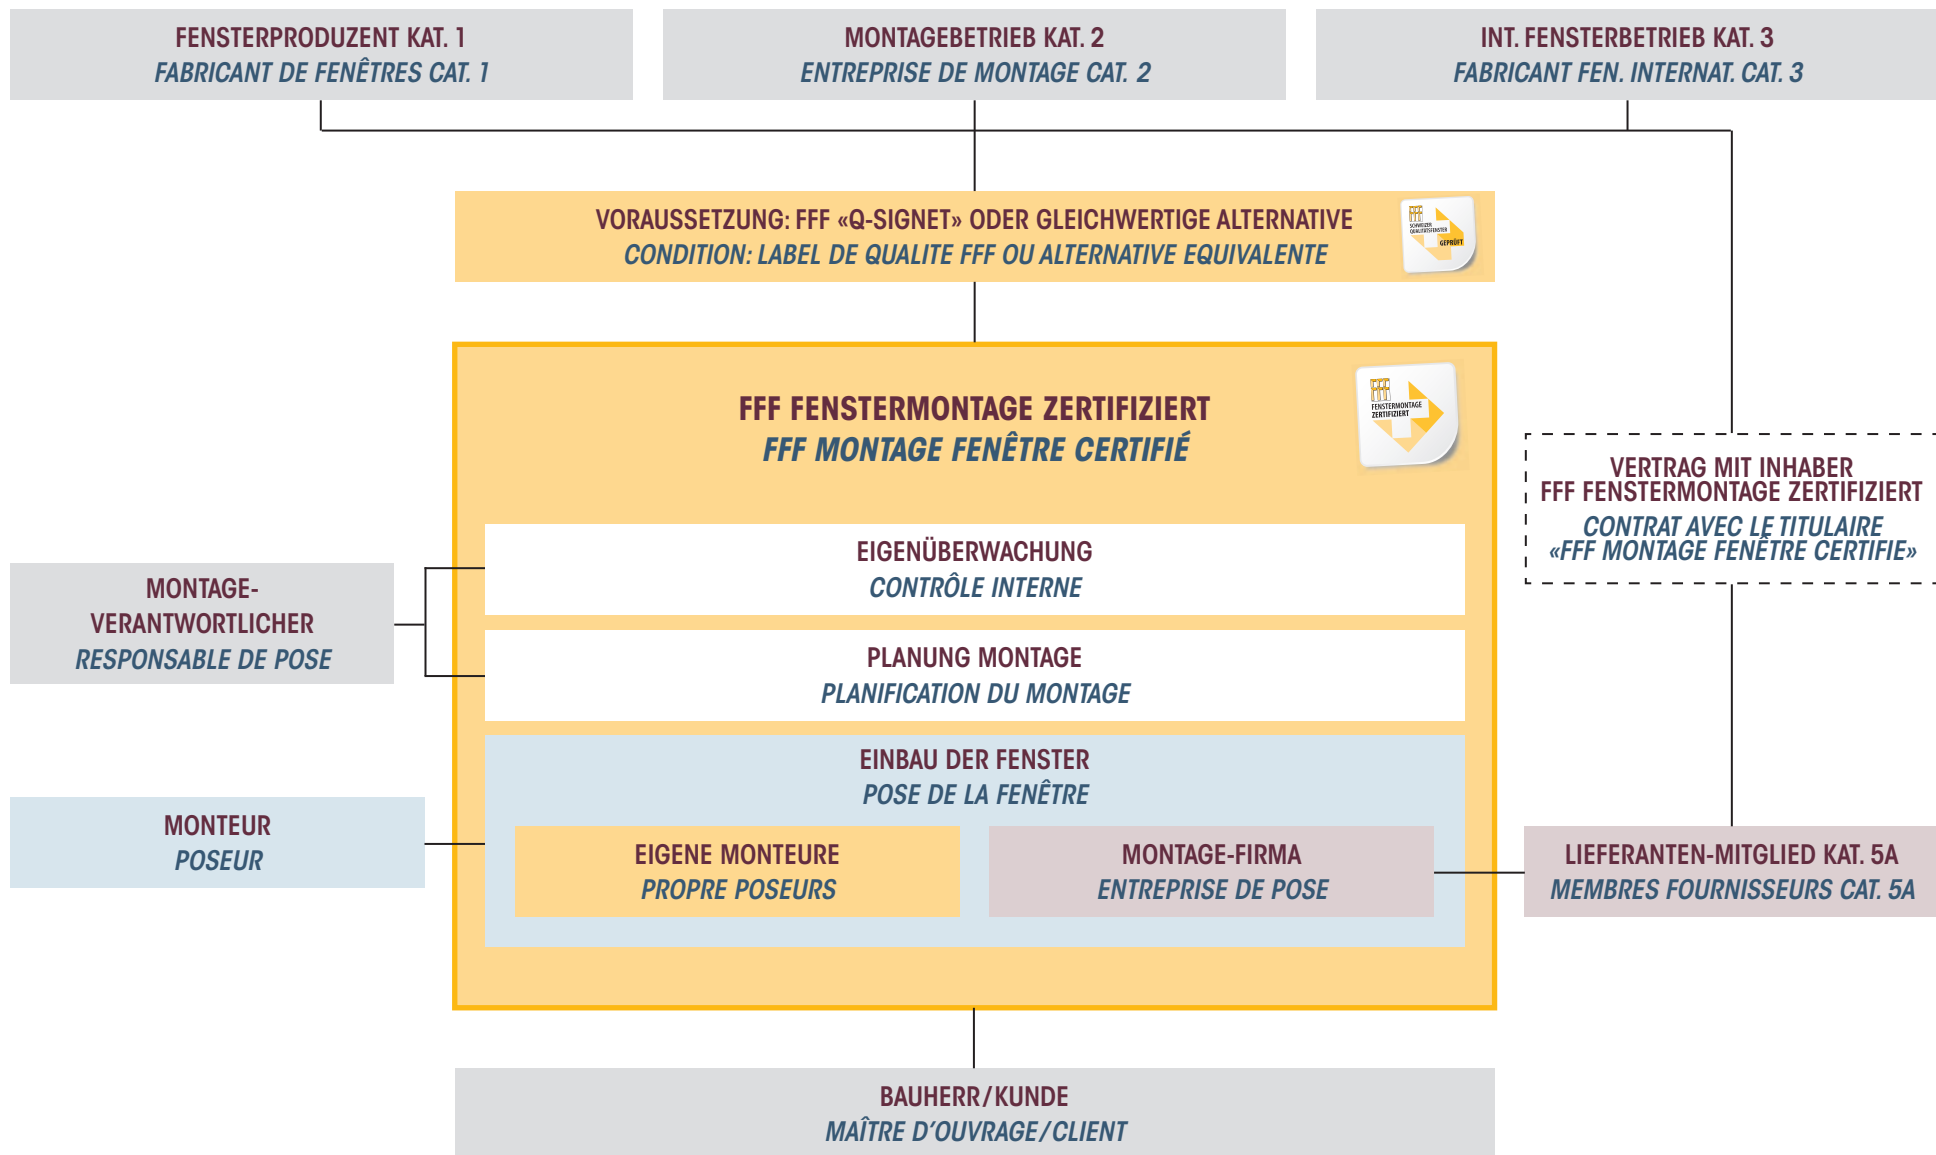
FENSTERPRODUZENT KAT. 1
FABRICANT DE FENÊTRES CAT. 1

MONTAGEBETRIEB KAT. 2
ENTREPRISE DE MONTAGE CAT. 2

INT. FENSTERBETRIEB KAT. 3
FABRICANT FEN. INTERNAT. CAT. 3

VORAUSSETZUNG: FFF «Q-SIGNET» ODER GLEICHWERTIGE ALTERNATIVE
CONDITION: LABEL DE QUALITE FFF OU ALTERNATIVE EQUIVALENTE

FFF SCHWEIZER QUALITÄTSFENSTER GEPRÜFT

FFF FENSTERMONTAGE ZERTIFIZIERT
FFF MONTAGE FENÊTRE CERTIFIÉ

FFF FENSTERMONTAGE ZERTIFIZIERT

VERTRAG MIT INHABER
FFF FENSTERMONTAGE ZERTIFIZIERT
CONTRAT AVEC LE TITULAIRE
«FFF MONTAGE FENÊTRE CERTIFIE»

MONTAGE-VERANTWORTLICHER
RESPONSABLE DE POSE

EIGENÜBERWACHUNG
CONTRÔLE INTERNE

PLANUNG MONTAGE
PLANIFICATION DU MONTAGE

EINBAU DER FENSTER
POSE DE LA FENÊTRE

MONTEUR
POSEUR

EIGENE MONTEURE
PROPRE POSEURS

MONTAGE-FIRMA
ENTREPRISE DE POSE

LIEFERANTEN-MITGLIED KAT. 5A
MEMBRES FOURNISSEURS CAT. 5A

BAUHERR/KUNDE
MAÎTRE D’OUVRAGE/CLIENT